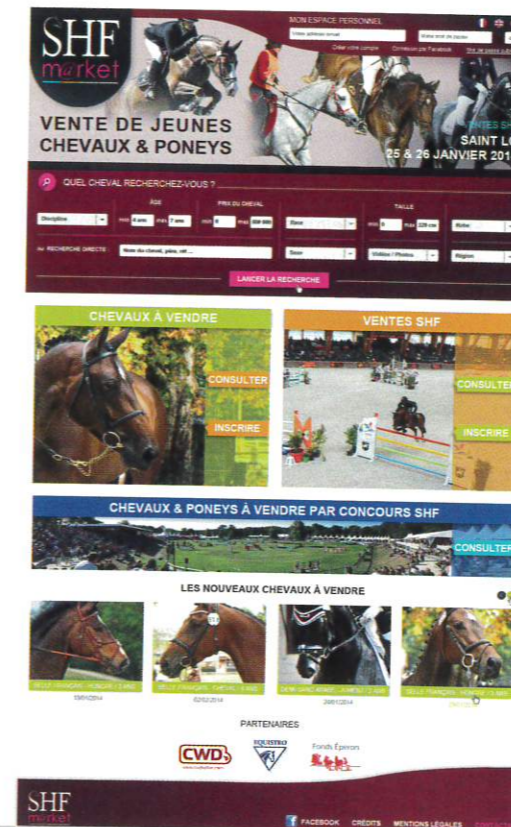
SHF market

MON ESPACE PERSONNEL

Créer votre compte   Connexion par Facebook

VENTE DE JEUNES CHEVAUX & PONEYS

SAINT LO
25 & 26 JANVIER 201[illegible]

QUEL CHEVAL RECHERCHEZ-VOUS ?

ÂGE   PRIX DU CHEVAL   TAILLE

Discipline   min 4 ans   max 7 ans   min   max   Race   min   max   Robe

RECHERCHE DIRECTE   Nom du cheval, père, etc ...   Sexe   Vidéos / Photos   Région

LANCER LA RECHERCHE

CHEVAUX À VENDRE
CONSULTER
INSCRIRE

VENTES SHF
CONSULTER
INSCRIRE

CHEVAUX & PONEYS À VENDRE PAR CONCOURS SHF
CONSULTER

LES NOUVEAUX CHEVAUX À VENDRE

SELLE FRANÇAIS - HONGRE - 5 ANS
SELLE FRANÇAIS - CHEVAL - 4 ANS
DEMI-SANG ARABE - JUMENT - 3 ANS
SELLE FRANÇAIS - HONGRE - 5 ANS

PARTENAIRES

CWD   EQUISTRO   Fonds Éperon

SHF market

FACEBOOK   CRÉDITS   MENTIONS LÉGALES